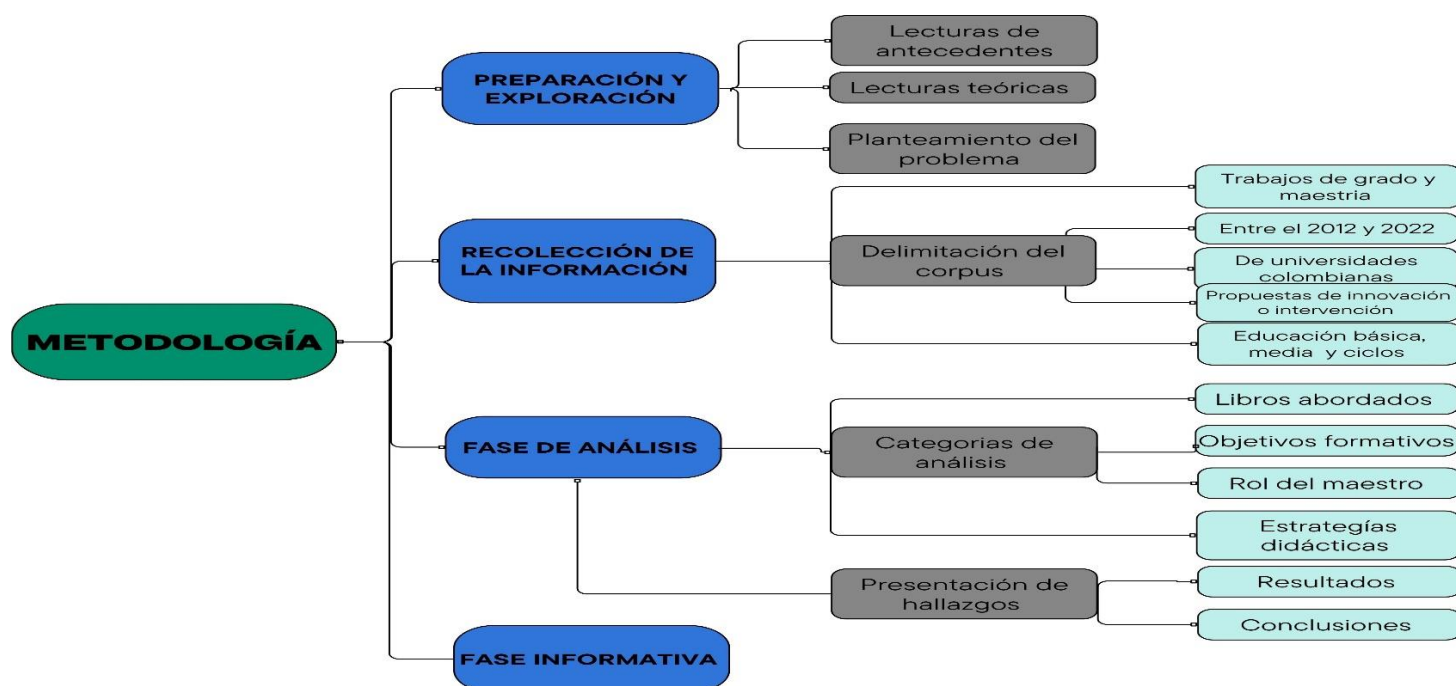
METODOLOGÍA

PREPARACIÓN Y EXPLORACIÓN

Lecturas de antecedentes

Lecturas teóricas

Planteamiento del problema

RECOLECCIÓN DE LA INFORMACIÓN

Delimitación del corpus

Trabajos de grado y maestria

Entre el 2012 y 2022

De universidades colombianas

Propuestas de innovación o intervención

Educación básica, media y ciclos

FASE DE ANÁLISIS

Categorias de análisis

Libros abordados

Objetivos formativos

Rol del maestro

Estrategías didácticas

Presentación de hallazgos

Resultados

Conclusiones

FASE INFORMATIVA